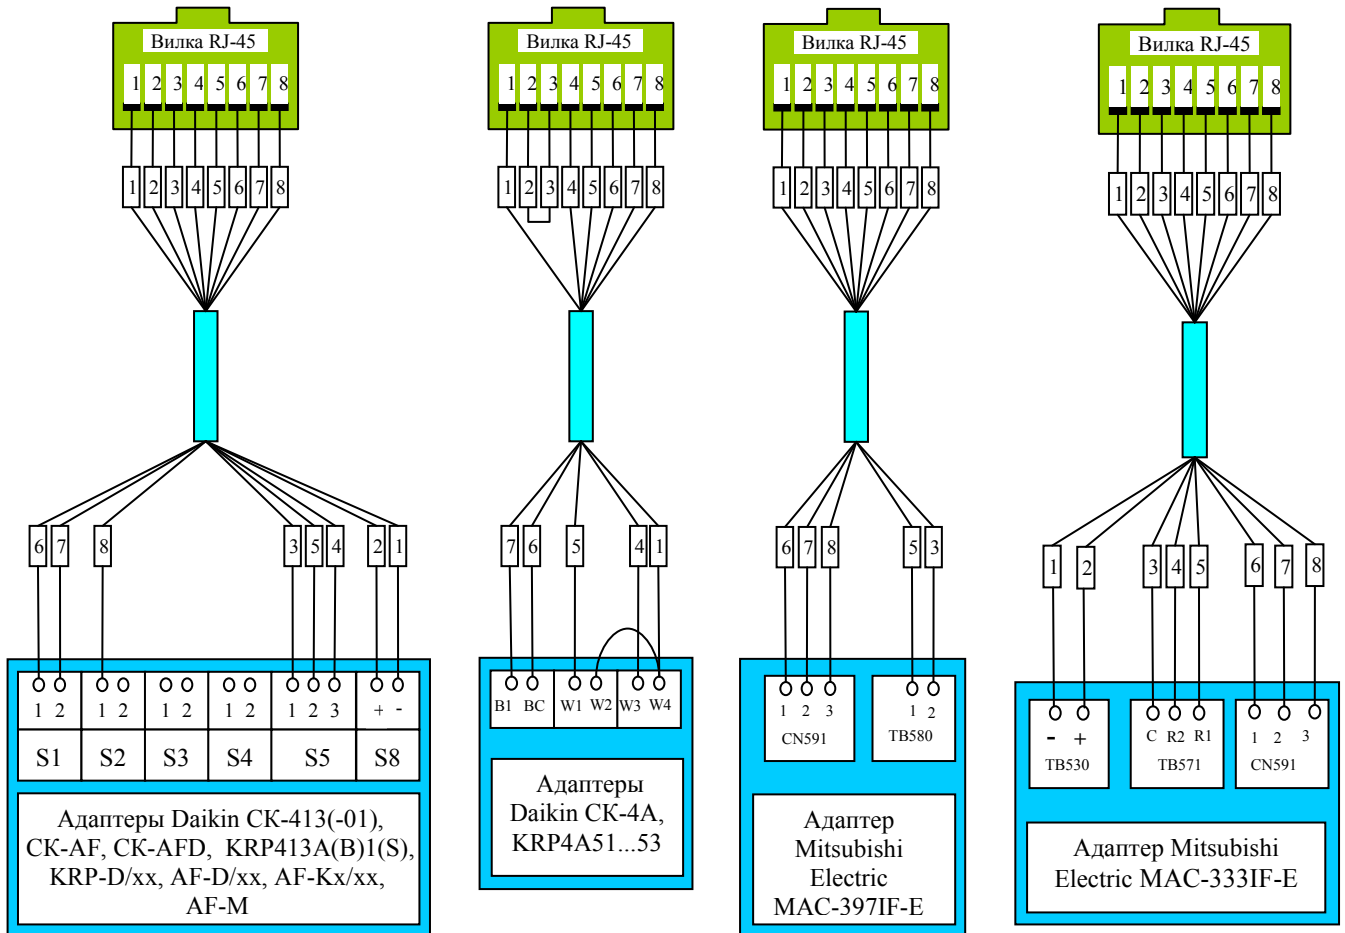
Вилка RJ-45
1 2 3 4 5 6 7 8
1 2 3 4 5 6 7 8
6 7 8 3 5 4 2 1
1 2 | 1 2 | 1 2 | 1 2 | 1 2 3 | + -
S1 | S2 | S3 | S4 | S5 | S8
Адаптеры Daikin СК-413(-01), СК-AF, CK-AFD, KRP413A(B)1(S), KRP-D/xx, AF-D/xx, AF-Kx/xx, AF-M

Вилка RJ-45
1 2 3 4 5 6 7 8
1 2 3 4 5 6 7 8
7 6 5 4 1
B1 BC W1 W2 W3 W4
Адаптеры Daikin СК-4А, KRP4A51...53

Вилка RJ-45
1 2 3 4 5 6 7 8
1 2 3 4 5 6 7 8
6 7 8 5 3
1 2 3
CN591
1 2
TB580
Адаптер Mitsubishi Electric MAC-397IF-E

Вилка RJ-45
1 2 3 4 5 6 7 8
1 2 3 4 5 6 7 8
1 2 3 4 5 6 7 8
- +
TB530
C R2 R1
TB571
1 2 3
CN591
Адаптер Mitsubishi Electric MAC-333IF-E